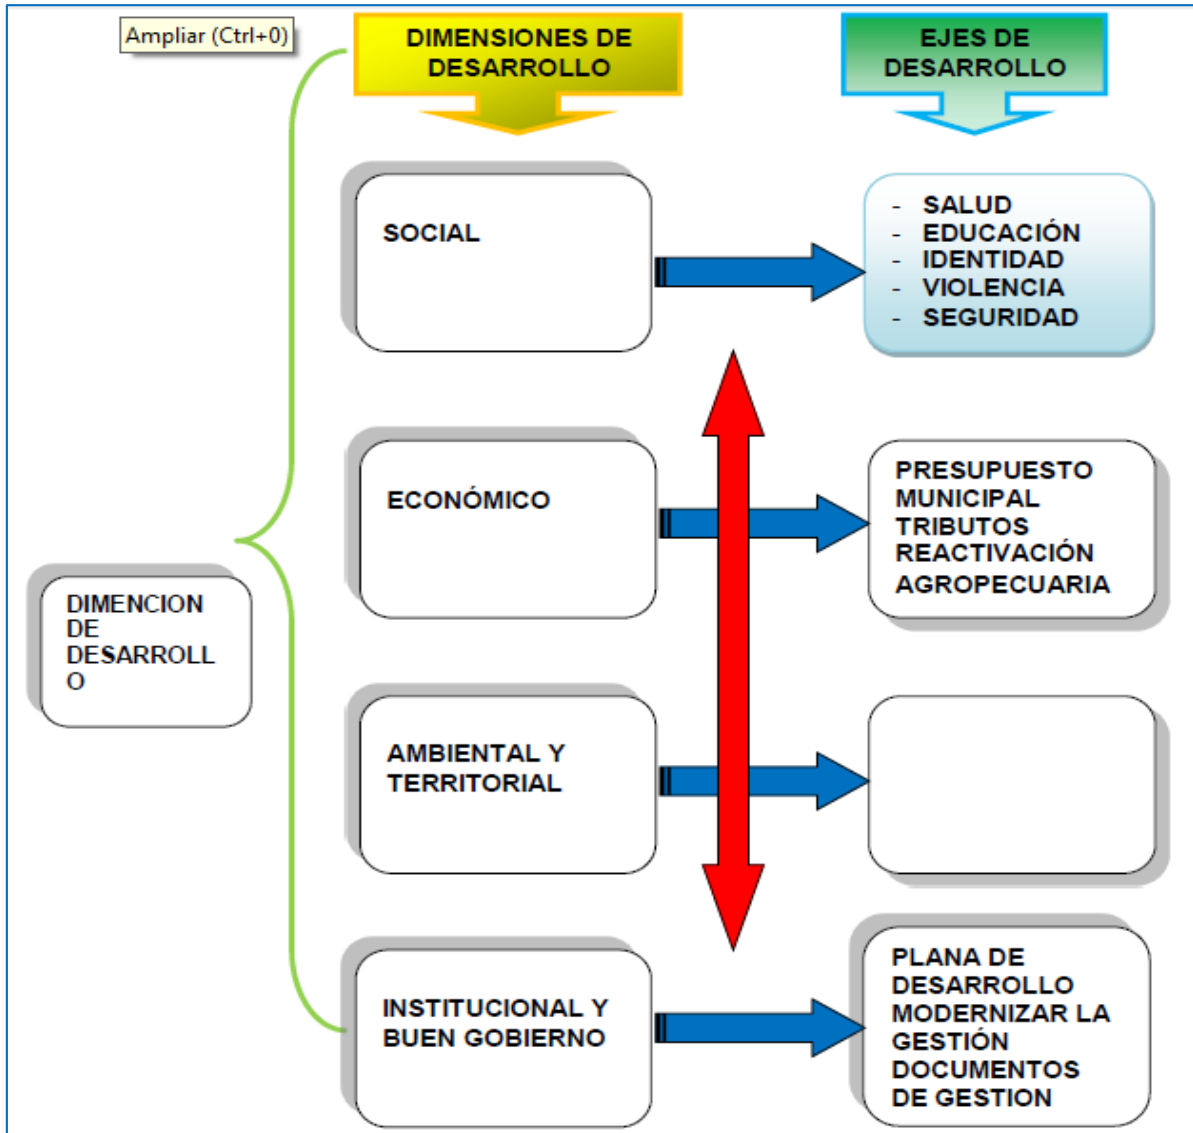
Ampliar (Ctrl+0)

DIMENSIONES DE DESARROLLO

EJES DE DESARROLLO

DIMENCION DE DESARROLL O

SOCIAL

- SALUD
- EDUCACIÓN
- IDENTIDAD
- VIOLENCIA
- SEGURIDAD

ECONÓMICO

PRESUPUESTO MUNICIPAL
TRIBUTOS
REACTIVACIÓN AGROPECUARIA

AMBIENTAL Y TERRITORIAL

INSTITUCIONAL Y BUEN GOBIERNO

PLANA DE DESARROLLO
MODERNIZAR LA GESTIÓN
DOCUMENTOS DE GESTION